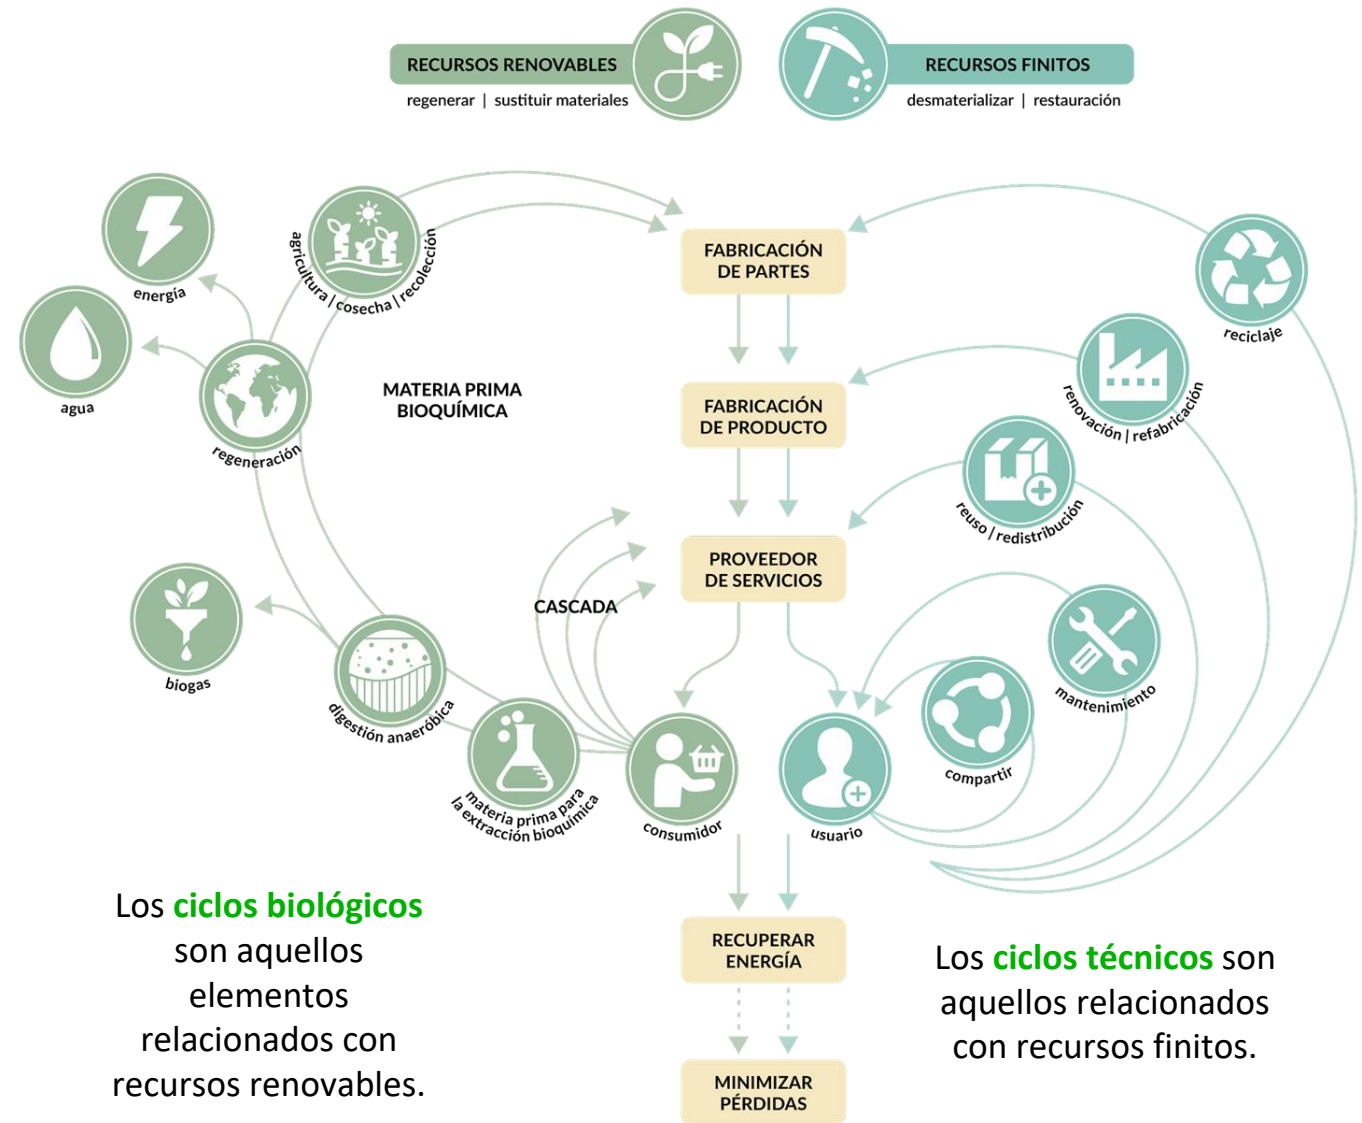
RECURSOS RENOVABLES
regenerar | sustituir materiales

RECURSOS FINITOS
desmaterializar | restauración

energía

agua

agricultura | cosecha | recolección

regeneración

MATERIA PRIMA BIOQUÍMICA

FABRICACIÓN DE PARTES

FABRICACIÓN DE PRODUCTO

PROVEEDOR DE SERVICIOS

reciclaje

renovación | refabricación

reuso | redistribución

mantenimiento

compartir

CASCADA

biogas

digestión anaeróbica

materia prima para la extracción bioquímica

consumidor

usuario

RECUPERAR ENERGÍA

MINIMIZAR PÉRDIDAS

Los ciclos biológicos son aquellos elementos relacionados con recursos renovables.

Los ciclos técnicos son aquellos relacionados con recursos finitos.